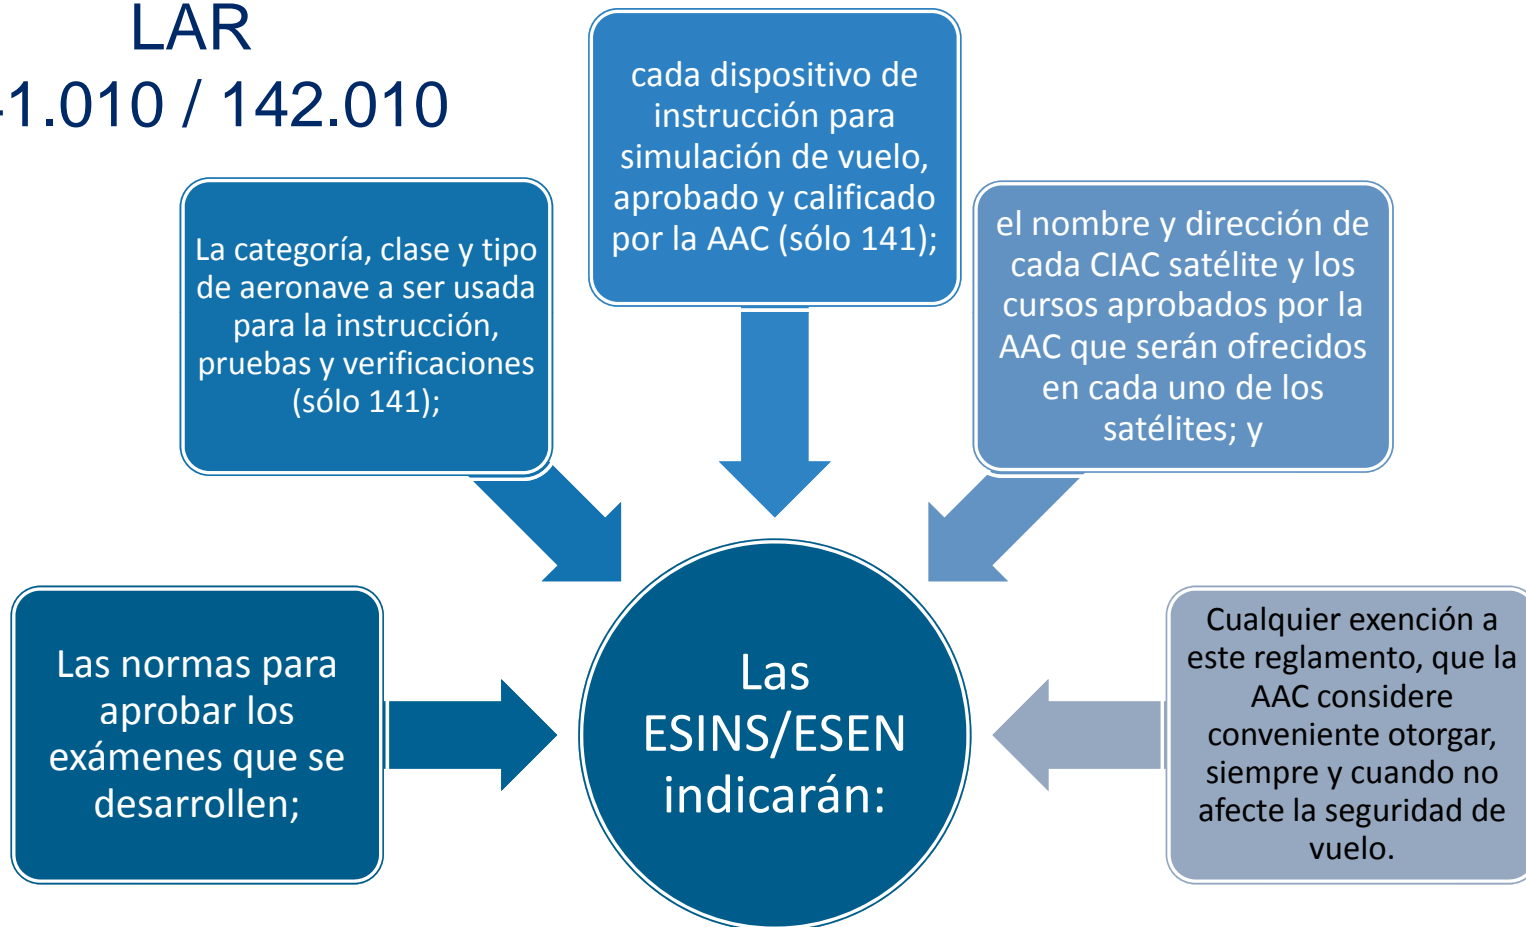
LAR
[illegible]1.010 / 142.010

cada dispositivo de instrucción para simulación de vuelo, aprobado y calificado por la AAC (sólo 141);

La categoría, clase y tipo de aeronave a ser usada para la instrucción, pruebas y verificaciones (sólo 141);

el nombre y dirección de cada CIAC satélite y los cursos aprobados por la AAC que serán ofrecidos en cada uno de los satélites; y

Las normas para aprobar los exámenes que se desarrollen;

Las ESINS/ESEN indicarán:

Cualquier exención a este reglamento, que la AAC considere conveniente otorgar, siempre y cuando no afecte la seguridad de vuelo.